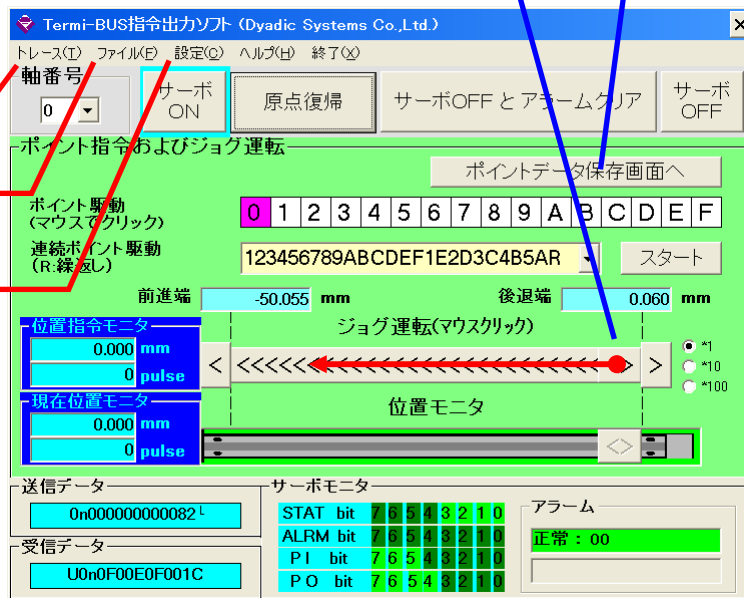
Termi-BUS指令出力ソフト (Dyadic Systems Co.,Ltd.)

トレース(T) ファイル(F) 設定(C) ヘルプ(H) 終了(X)

軸番号
0

サーボ ON

原点復帰

サーボOFF とアラームクリア

サーボ OFF

ポイント指令およびジョグ運転

ポイントデータ保存画面へ

ポイント駆動 (マウスでクリック)

| 0 | 1 | 2 | 3 | 4 | 5 | 6 | 7 | 8 | 9 | A | B | C | D | E | F |
|---|---|---|---|---|---|---|---|---|---|---|---|---|---|---|---|

連続ポイント駆動 (R:繰返し)

123456789ABCDEF1E2D3C4B5AR

スタート

前進端 -50.055 mm

後退端 0.060 mm

位置指令モニタ
0.000 mm
0 pulse

ジョグ運転(マウスクリック)

< <<<<<<<<<<<<<<<<<<<<<<<<<< >

*1
*10
*100

現在位置モニタ
0.000 mm
0 pulse

位置モニタ

<>

送信データ
0n000000000082└

サーボモニタ

STAT bit 7 6 5 4 3 2 1 0
ALRM bit 7 6 5 4 3 2 1 0
P I bit 7 6 5 4 3 2 1 0
P O bit 7 6 5 4 3 2 1 0

アラーム
正常 : 00

受信データ
U0n0F00E0F001C